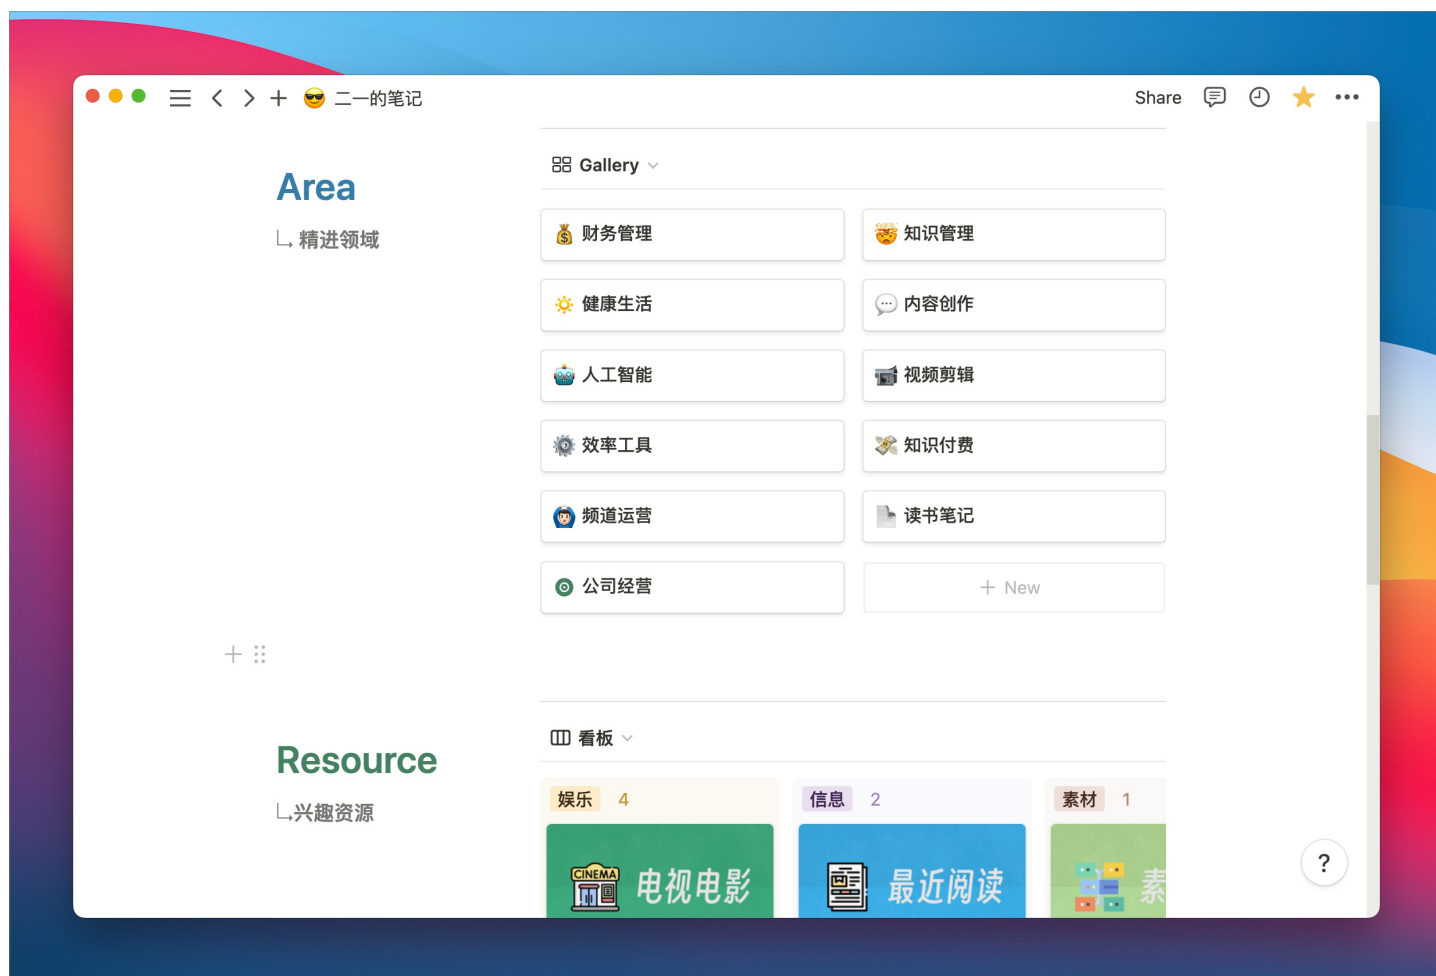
二一的笔记

Share

Area

└ 精进领域

Gallery

财务管理

知识管理

健康生活

内容创作

人工智能

视频剪辑

效率工具

知识付费

频道运营

读书笔记

公司经营

+ New

Resource

└兴趣资源

看板

娱乐 4

信息 2

素材 1

CINEMA

电视电影

最近阅读

素

?